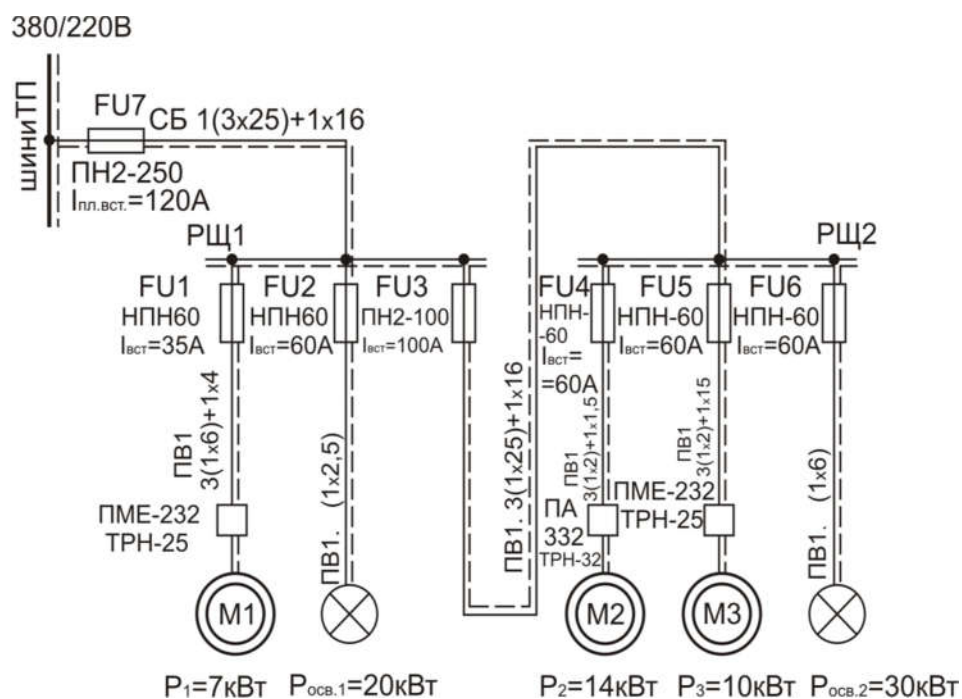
380/220В

шиниТП

FU7 СБ 1(3х25)+1х16

ПН2-250
$I_{пл.вст.}$=120А

РЩ1

FU1
НПН60
$I_{вст}$=35А

FU2
НПН60
$I_{вст}$=60А

FU3
ПН2-100
$I_{вст}$=100А

ПВ1 3(1х6)+1х4

ПМЕ-232
ТРН-25

M1

ПВ1. (1х2,5)

ПВ1. 3(1х25)+1х16

РЩ2

FU4
НПН-60
$I_{вст}$= =60А

FU5
НПН-60
$I_{вст}$=60А

FU6
НПН-60
$I_{вст}$=60А

ПВ1 3(1х2)+1х1,5

ПА 332
ТРН-32

M2

ПВ1 3(1х2)+1х15

ПМЕ-232
ТРН-25

M3

ПВ1. (1х6)

$P_1$=7кВт $P_{осв.1}$=20кВт $P_2$=14кВт $P_3$=10кВт $P_{осв.2}$=30кВт